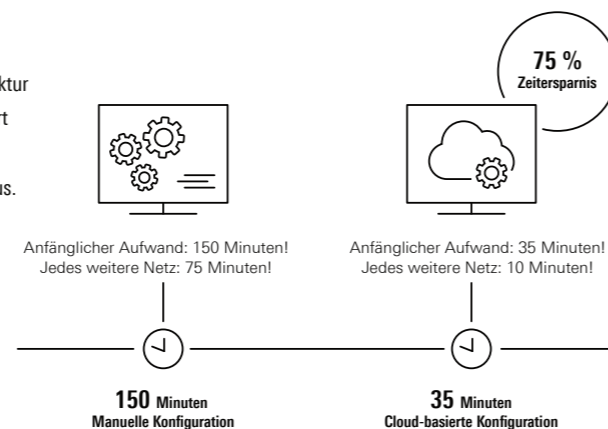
ktur
rt
us.

75 %
Zeitersparnis

Anfänglicher Aufwand: 150 Minuten!
Jedes weitere Netz: 75 Minuten!

Anfänglicher Aufwand: 35 Minuten!
Jedes weitere Netz: 10 Minuten!

150 Minuten
Manuelle Konfiguration

35 Minuten
Cloud-basierte Konfiguration